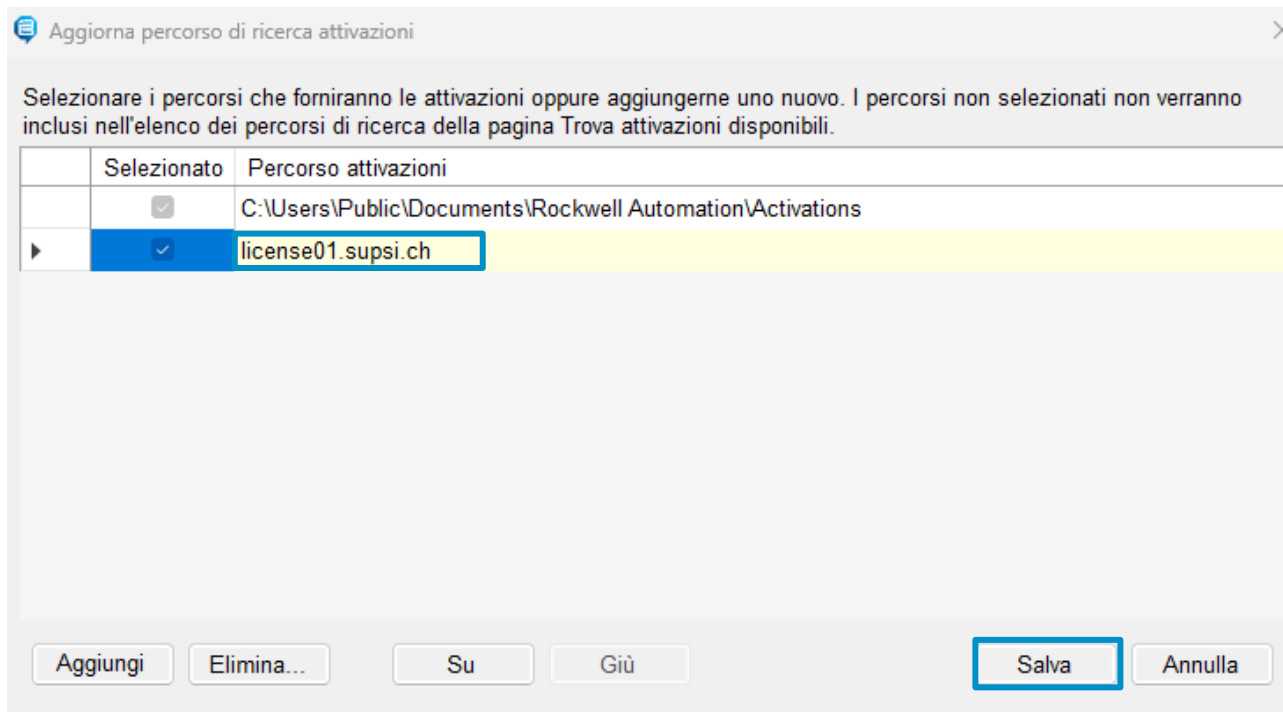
Aggiorna percorso di ricerca attivazioni

Selezionare i percorsi che forniranno le attivazioni oppure aggiungerne uno nuovo. I percorsi non selezionati non verranno inclusi nell'elenco dei percorsi di ricerca della pagina Trova attivazioni disponibili.

| | Selezionato | Percorso attivazioni |
|---|---|---|
| | ✓ | C:\Users\Public\Documents\Rockwell Automation\Activations |
| ▶ | ✓ | license01.supsi.ch |

Aggiungi
Elimina...
Su
Giù
Salva
Annulla